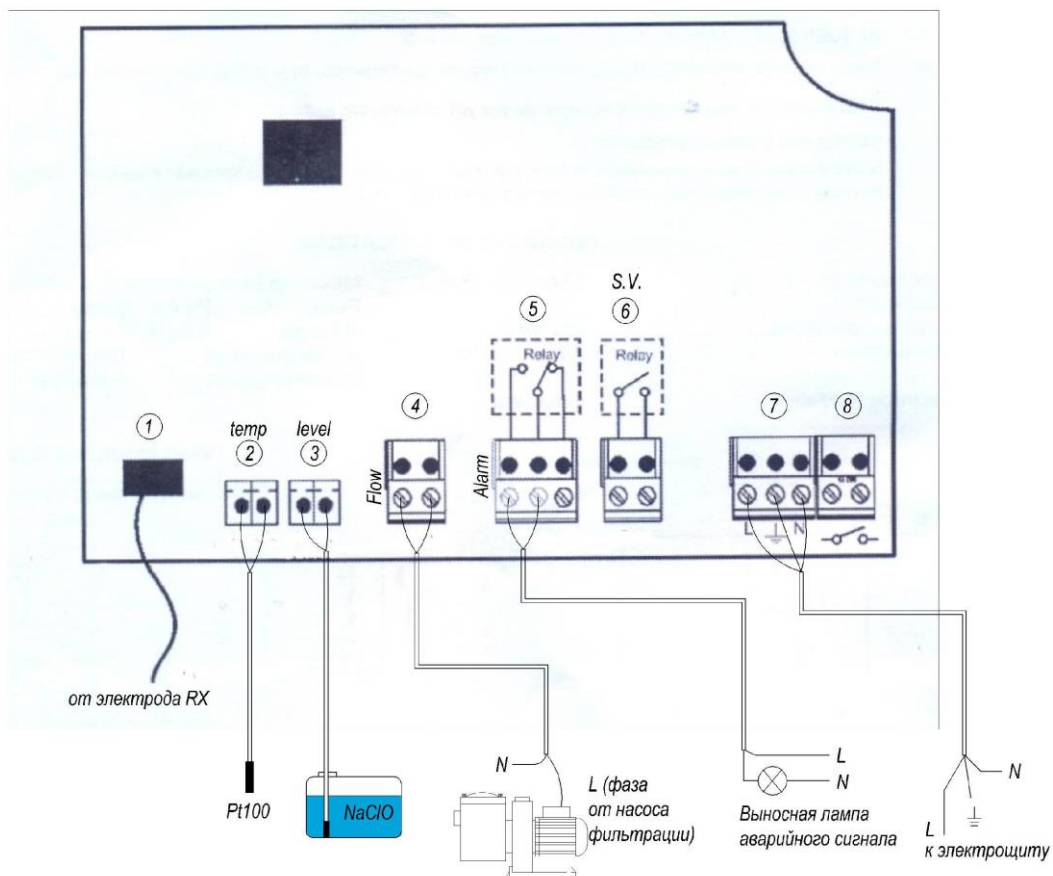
S.V.

5

6

Relay

Relay

1

temp

2

level

3

4

Flow

Alarm

7

8

L

N

от электрода RX

Pt100

NaClO

N

L (фаза от насоса фильтрации)

L

N

Выносная лампа аварийного сигнала

N

L

к электрощиту